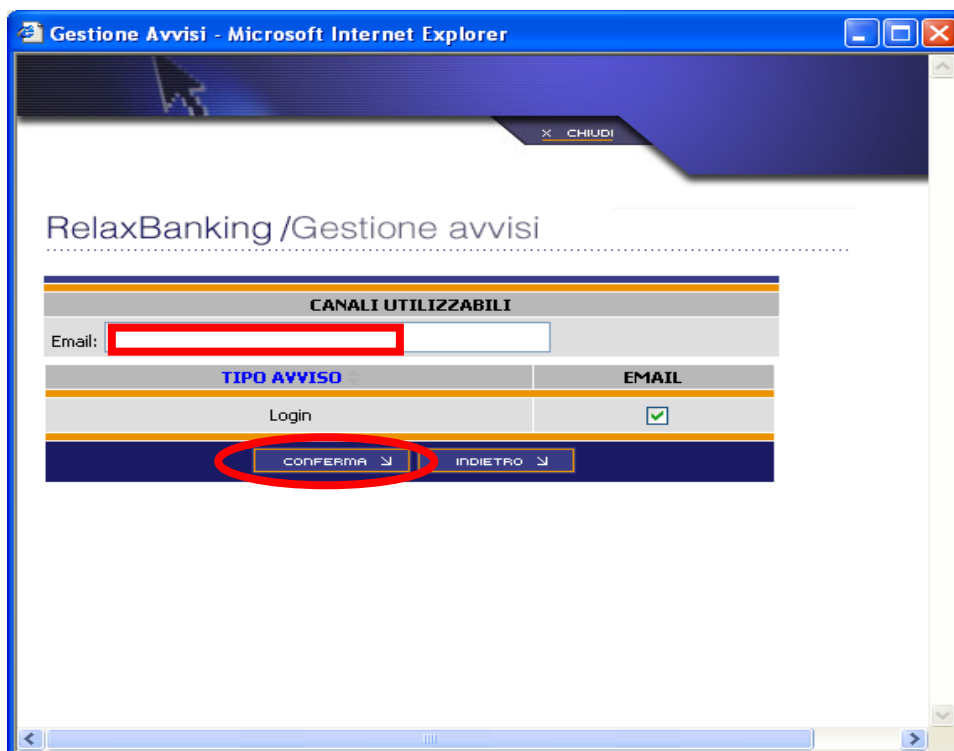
Gestione Avvisi - Microsoft Internet Explorer

X CHIUDI

RelaxBanking /Gestione avvisi

| CANALI UTILIZZABILI |
|---|
| Email: |

| TIPO AVVISO | EMAIL |
|---|---|
| Login | ✓ |

CONFERMA ↘ INDIETRO ↘